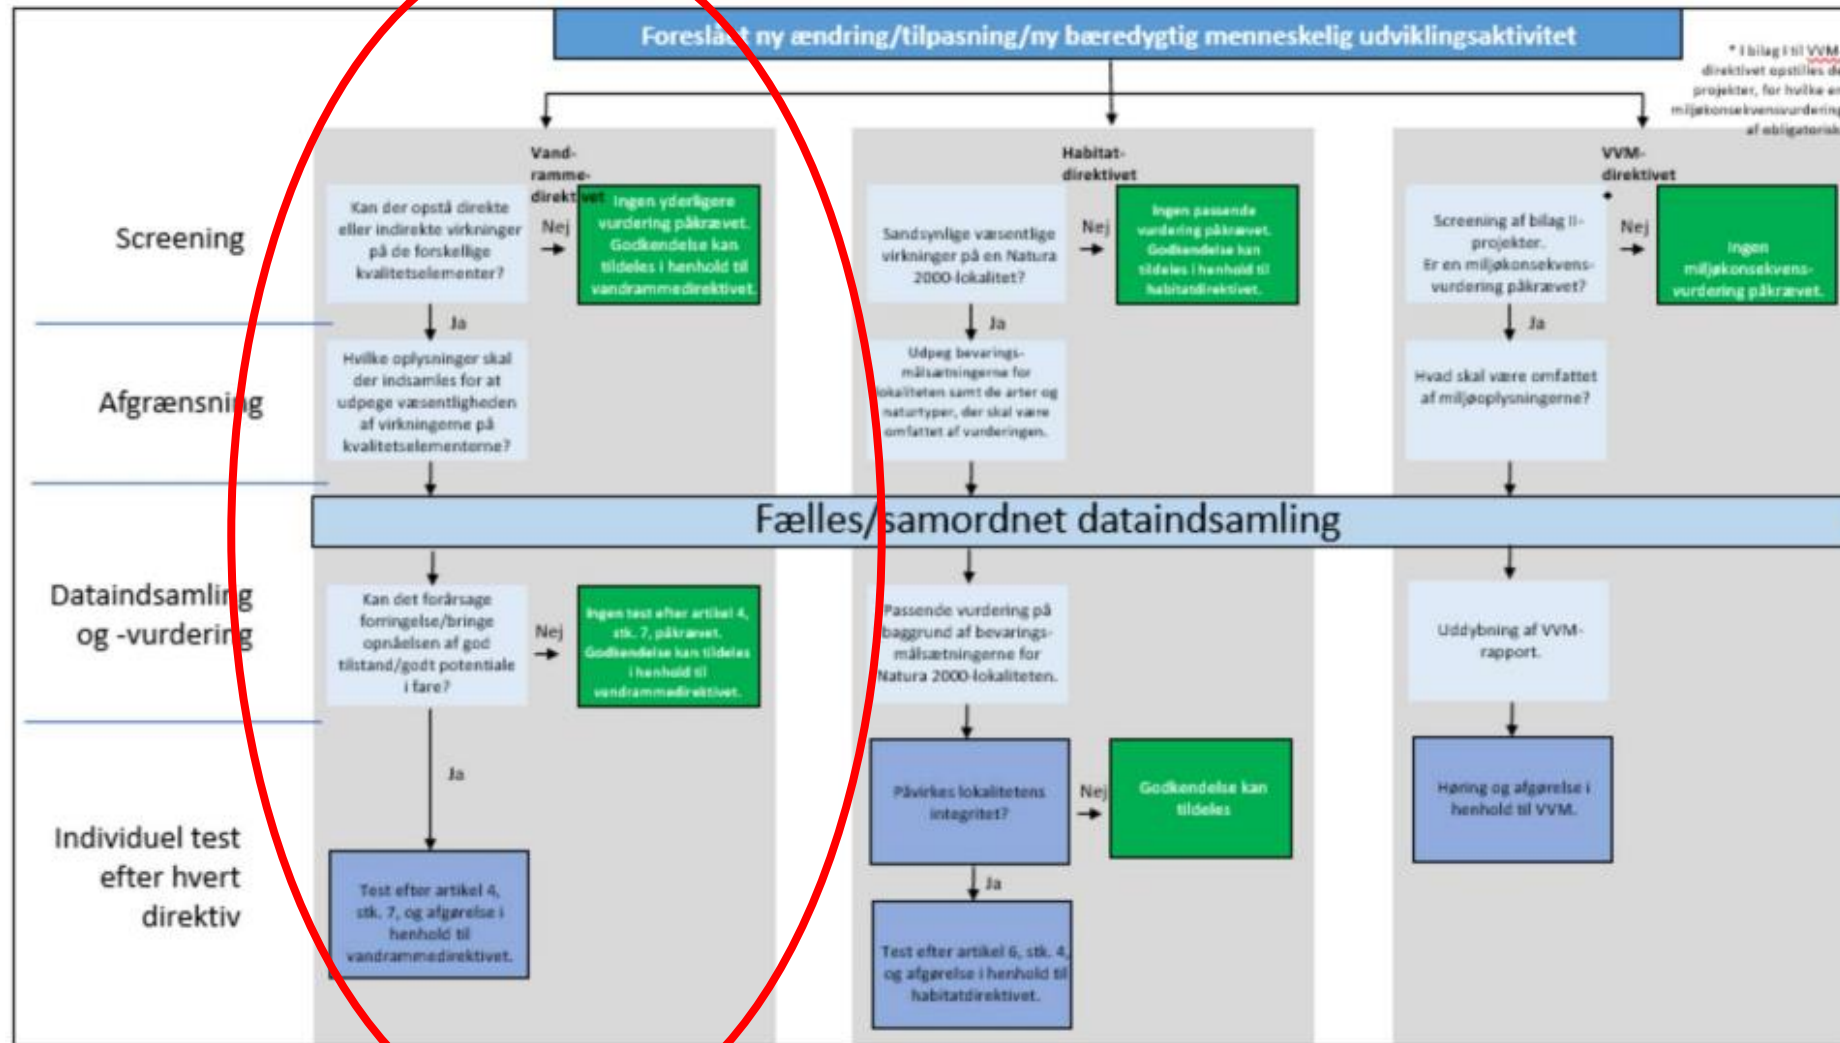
Foreslået ny ændring/tilpasning/ny bæredygtig menneskelig udviklingsaktivitet

* I bilag I til VVM-direktivet opstilles de projekter, for hvilke en miljøkonsekvensvurdering af obligatorisk

Screening

Afgrænsning

Dataindsamling og -vurdering

Individuel test efter hvert direktiv

Vand-ramme-direktivet

Kan der opstå direkte eller indirekte virkninger på de forskellige kvalitetselementer?

Nej

Ingen yderligere vurdering påkrævet. Godkendelse kan tildeles i henhold til vandrammedirektivet.

Ja

Hvilke oplysninger skal der indsamles for at udpege væsentligheden af virkningerne på kvalitetselementerne?

Habitat-direktivet

Sandsynlige væsentlige virkninger på en Natura 2000-lokalitet?

Nej

Ingen passende vurdering påkrævet. Godkendelse kan tildeles i henhold til habitatdirektivet.

Ja

Udpeg bevarings-målsætningerne for lokaliteten samt de arter og naturtyper, der skal være omfattet af vurderingen.

VVM-direktivet

*

Screening af bilag II-projekter. Er en miljøkonsekvens-vurdering påkrævet?

Nej

Ingen miljøkonsekvens-vurdering påkrævet.

Ja

Hvad skal være omfattet af miljøoplysningerne?

Fælles/samordnet dataindsamling

Kan det forårsage forringelse/bringe opnåelsen af god tilstand/godt potentiale i fare?

Nej

Ingen test efter artikel 4, stk. 7, påkrævet. Godkendelse kan tildeles i henhold til vandrammedirektivet.

Ja

Test efter artikel 4, stk. 7, og afgørelse i henhold til vandrammedirektivet.

Passende vurdering på baggrund af bevarings-målsætningerne for Natura 2000-lokaliteten.

Påvirkes lokalitetens integritet?

Nej

Godkendelse kan tildeles

Ja

Test efter artikel 6, stk. 4, og afgørelse i henhold til habitatdirektivet.

Uddybning af VVM-rapport.

Høring og afgørelse i henhold til VVM.